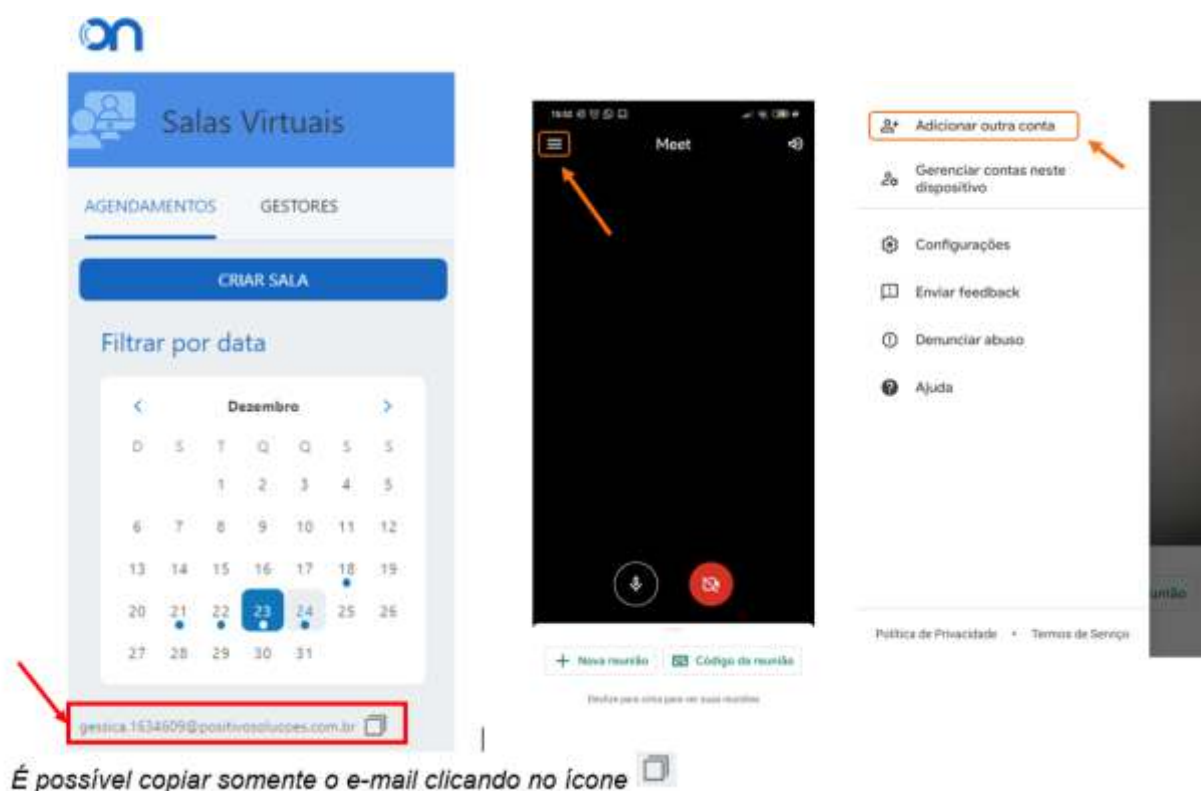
on

Salas Virtuais

AGENDAMENTOS GESTORES

CRIAR SALA

Filtrar por data

Dezembro

| D | S | T | Q | Q | S | S |
|---|---|---|---|---|---|---|
| | | 1 | 2 | 3 | 4 | 5 |
| 6 | 7 | 8 | 9 | 10 | 11 | 12 |
| 13 | 14 | 15 | 16 | 17 | 18 | 19 |
| 20 | 21 | 22 | 23 | 24 | 25 | 26 |
| 27 | 28 | 29 | 30 | 31 | | |

gessica.1634609@positivosolucoes.com.br

Meet

Nova reunião Código da reunião

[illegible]

Adicionar outra conta

Gerenciar contas neste dispositivo

Configurações

Enviar feedback

Denunciar abuso

Ajuda

Política de Privacidade • Termos de Serviço

união

É possível copiar somente o e-mail clicando no ícone